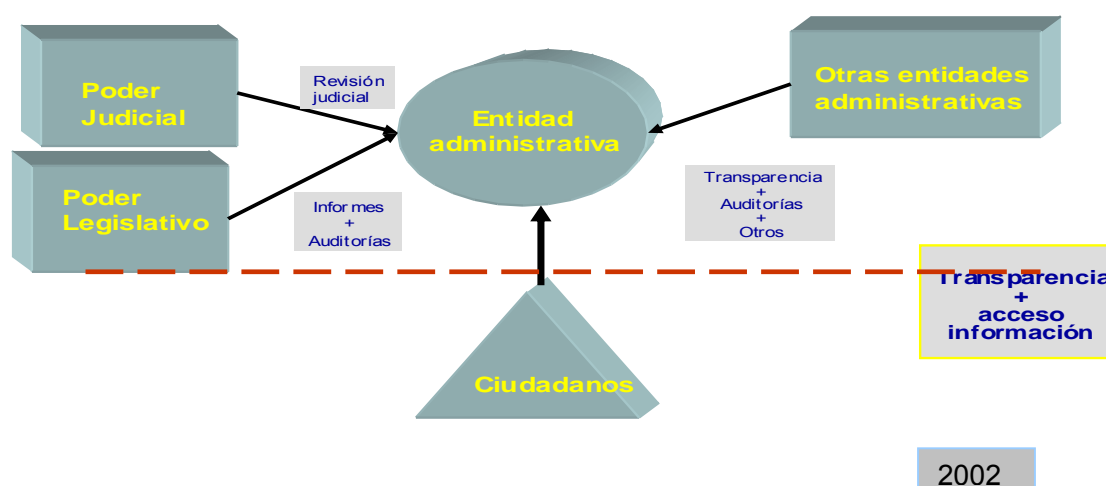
Poder Judicial

Revisión judicial

Entidad administrativa

Otras entidades administrativas

Poder Legislativo

Informes + Auditorías

Transparencia + Auditorías + Otros

Transparencia + acceso información

Ciudadanos

2002